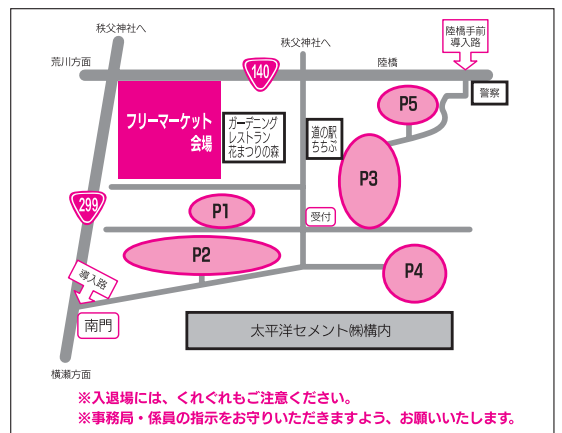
秩父神社へ

秩父神社へ

陸橋手前
導入路

荒川方面

140

陸橋

P5

警察

フリーマーケット
会場

ガーデニング
レストラン
花まつりの森

道の駅
ちちぶ

P3

299

P1

受付

P2

P4

導入路

南門

太平洋セメント㈱構内

横瀬方面

※入退場には、くれぐれもご注意ください。
※事務局・係員の指示をお守りいただきますよう、お願いいたします。